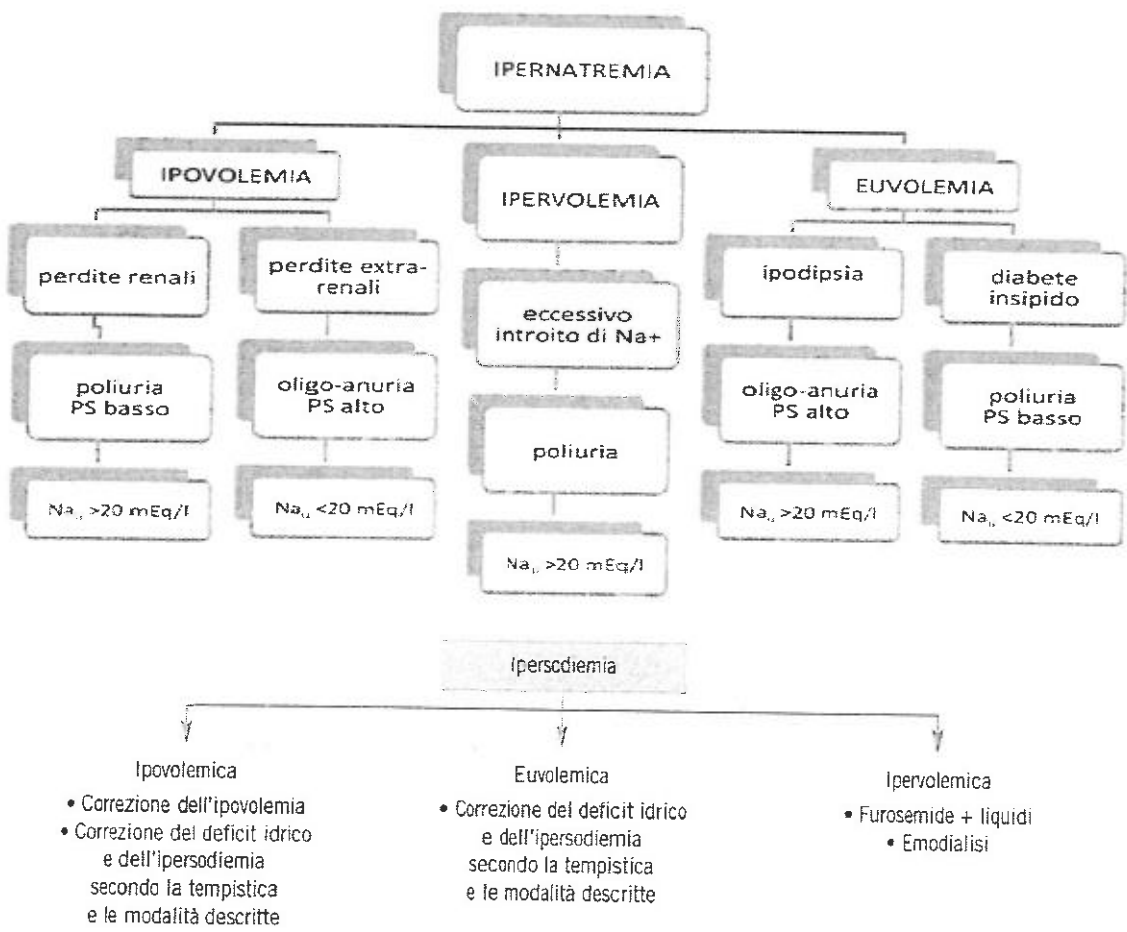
IPERNATREMIA

IPOVOLEMIA

perdite renali

poliuria PS basso

$Na_u$ >20 mEq/l

perdite extrarenali

oligo-anuria PS alto

$Na_u$ <20 mEq/l

IPERVOLEMIA

eccessivo introito di Na+

poliuria

$Na_u$ >20 mEq/l

EUVOLEMIA

ipodipsia

oligo-anuria PS alto

$Na_u$ >20 mEq/l

diabete insipido

poliuria PS basso

$Na_u$ <20 mEq/l

Ipersodiemia

Ipovolemica
• Correzione dell'ipovolemia
• Correzione del deficit idrico e dell'ipersodiemia secondo la tempistica e le modalità descritte

Euvolemica
• Correzione del deficit idrico e dell'ipersodiemia secondo la tempistica e le modalità descritte

Ipervolemica
• Furosemide + liquidi
• Emodialisi